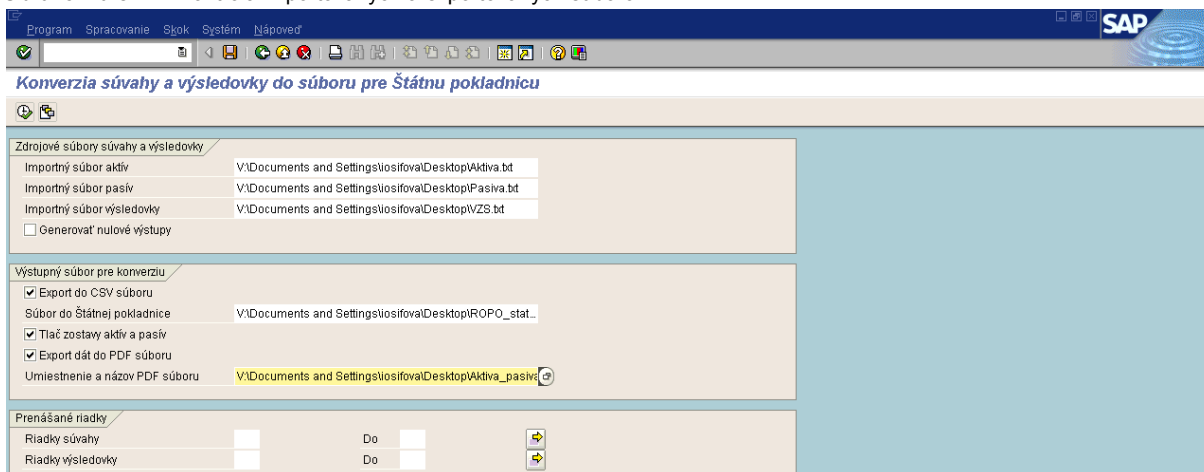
Program Spracovanie Skok Systém Nápoveď

SAP

Konverzia súvahy a výsledovky do súboru pre Štátnu pokladnicu

Zdrojové súbory súvahy a výsledovky
Importný súbor aktív V:\Documents and Settings\iosifova\Desktop\Aktiva.txt
Importný súbor pasív V:\Documents and Settings\iosifova\Desktop\Pasiva.txt
Importný súbor výsledovky V:\Documents and Settings\iosifova\Desktop\VZS.txt
Generovať nulové výstupy

Výstupný súbor pre konverziu
Export do CSV súboru
Súbor do Štátnej pokladnice V:\Documents and Settings\iosifova\Desktop\ROPO_stat...
Tlač zostavy aktív a pasív
Export dát do PDF súboru
Umiestnenie a názov PDF súboru V:\Documents and Settings\iosifova\Desktop\Aktiva_pasiva

Prenášané riadky
Riadky súvahy Do
Riadky výsledovky Do